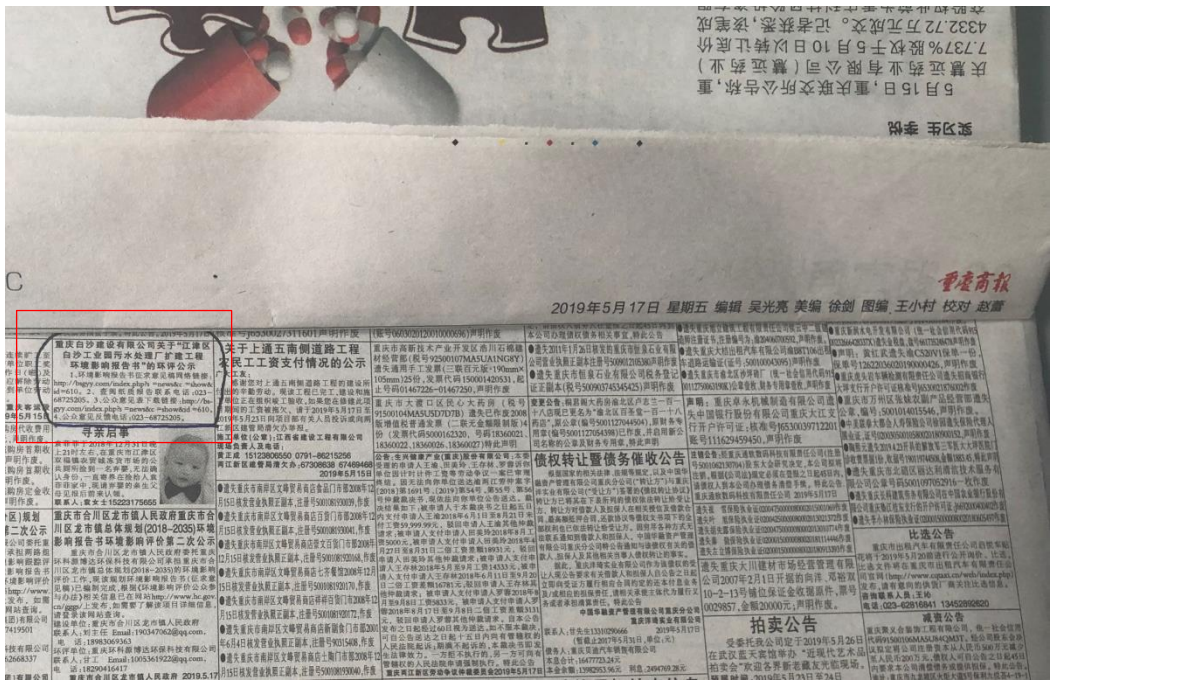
重庆商报

2019年5月17日 星期五 编辑 吴光亮 美编 徐剑 图编 王小村 校对 赵雷

重庆白沙建设有限公司关于"江津区白沙工业园污水处理厂扩建工程环境影响报告书"的环评公示

http://bsgyy.com/index.php?s=news&c=show&id=610

寻亲启事

关于上通五南侧道路工程农民工工资支付情况的公示

债权转让暨债务催收公告

拍卖公告

比选公告

遗失声明